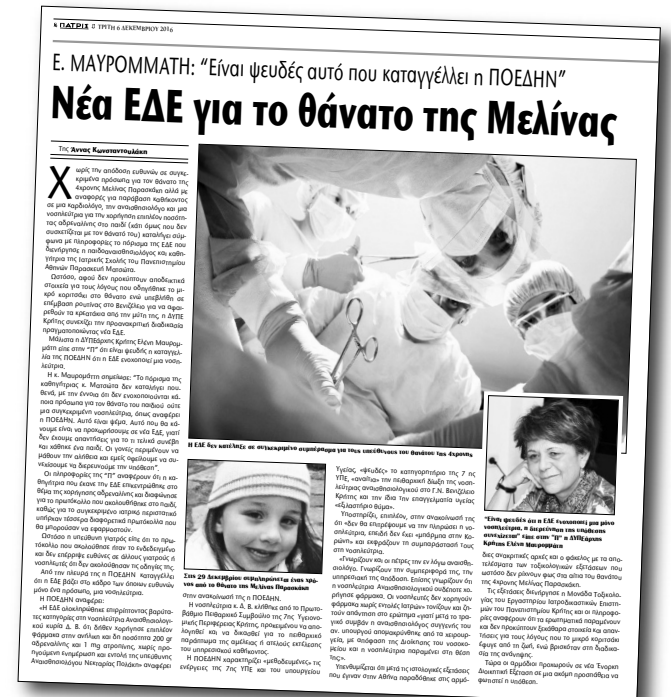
6 ΠΑΤΡΙΣ ΤΡΙΤΗ 6 ΔΕΚΕΜΒΡΙΟΥ 2016

Ε. ΜΑΥΡΟΜΜΑΤΗ: "Είναι ψευδές αυτό που καταγγέλλει η ΠΟΕΔΗΝ"

Νέα ΕΔΕ για το θάνατο της Μελίνας

Της Άννας Κωνσταντουλάκη

Χωρίς την απόδοση ευθυνών σε συγκεκριμένα πρόσωπα για τον θάνατο της 4χρονης Μελίνας Παρασκάκη αλλά με αναφορές για παράβαση καθήκοντος σε μια καρδιολόγο, την αναισθησιολόγο και μια νοσηλεύτρια για την χορήγηση επιπλέον ποσότητας αδρεναλίνης στο παιδί (κάτι όμως που δεν συσχετίζεται με τον θάνατο του) καταλήγει σύμφωνα με πληροφορίες το πόρισμα της ΕΔΕ που διενήργησε η παιδοαναισθησιολόγος και καθηγήτρια της Ιατρικής Σχολής του Πανεπιστημίου Αθηνών Παρασκευή Ματσώτα.

Ωστόσο, αφού δεν προκύπτουν αποδεικτικά στοιχεία για τους λόγους που οδήγησαν το μικρό κοριτσάκι στο θάνατο ενώ υπεβλήθη σε επέμβαση ρουτίνας στο Βενιζέλειο για να θεραπεύσει τα κρεατάκια από την μύτη της, η ΔΥΠΕ Κρήτης συνεχίζει την προανακριτική διαδικασία πραγματοποιώντας νέα ΕΔΕ.

Μάλιστα η ΔΥΠΕάρχης Κρήτης Ελένη Μαυρομμάτη είπε στην "Π" ότι είναι ψευδής η καταγγελία της ΠΟΕΔΗΝ ότι η ΕΔΕ ενοχοποιεί μια νοσηλεύτρια.

Η κ. Μαυρομμάτη σημειώνει: "Το πόρισμα της καθηγήτριας κ. Ματσώτα δεν καταλήγει πουθενά, με την έννοια ότι δεν ενοχοποιούνται κάποια πρόσωπα για τον θάνατο του παιδιού ούτε μια συγκεκριμένη νοσηλεύτρια, όπως αναφέρει η ΠΟΕΔΗΝ. Αυτό είναι ψέμα. Αυτό που θα κάνουμε είναι να προχωρήσουμε σε νέα ΕΔΕ, γιατί δεν έχουμε απαντήσεις για το τι τελικά συνέβη και χάθηκε ένα παιδί. Οι γονείς περιμένουν να μάθουν την αλήθεια και εμείς οφείλουμε να συνεχίσουμε τη διερεύνησε την υπόθεσης".

Οι πληροφορίες της "Π" αναφέρουν ότι η καθηγήτρια που έκανε την ΕΔΕ επικεντρώθηκε στο θέμα της χορήγησης αδρεναλίνης και διαφώνησε για το πρωτόκολλο που ακολουθήθηκε στο παιδί, καθώς για το συγκεκριμένο ιατρικό περιστατικό υπάρχουν τέσσερα διαφορετικά πρωτόκολλα που θα μπορούσαν να εφαρμοστούν.

Ωστόσο ο υπεύθυνος γιατρός είπε ότι το πρωτόκολλο που ακολούθησε ήταν το ενδεδειγμένο και δεν επιρρίπτει ευθύνες σε άλλους γιατρούς ή νοσηλευτές ότι δεν ακολούθησαν τις οδηγίες της.

Από την πλευρά της η ΠΟΕΔΗΝ καταγγέλλει ότι η ΕΔΕ βάζει στο κάδρο των ένοχων ευθυνών μόνο ένα πρόσωπο, μια νοσηλεύτρια.

Η ΠΟΕΔΗΝ αναφέρει:

«Η ΕΔΕ ολοκληρώθηκε επιρρίπτοντας βαρύτατες κατηγορίες στη νοσηλεύτρια Αναισθησιολογικού κυρία Δ. Β. ότι διέθεσε λανθασμένα φάρμακα στην αντίληψη και δη ποσότητα 200 gr αδρεναλίνης και 1 mg ατροπίνης, ενώς προηγουμένη ενημέρωση και εντολή της υπεύθυνης Αναισθησιολόγου Νεκταρίας Πολάκη» αναφέρει

Η ΕΔΕ δεν κατέληξε σε συγκεκριμένο συμπέρασμα για τους υπεύθυνους του θανάτου της 4χρονης

Στις 29 Δεκεμβρίου συμπληρώνεται ένας χρόνος από το θάνατο της Μελίνας Παρασκάκη

στην ανακοίνωσή της η ΠΟΕΔΗΝ.

Η νοσηλεύτρια κ. Δ. Β. κλήθηκε από το Πρωτοβάθμιο Πειθαρχικό Συμβούλιο της 7ης Υγειονομικής Περιφέρειας Κρήτης προκειμένου να απολογηθεί και να δικαστεί για το πειθαρχικό παράπτωμα της αμέλειας ή απειθούς εκτέλεσης του υπηρεσιακού καθήκοντος.

Η ΠΟΕΔΗΝ χαρακτηρίζει «μεθοδευμένες» τις ενέργειες της 7ης ΥΠΕ και του υπουργείου

Υγείας, «ψευδές» το κατηγορητήριο της 7 ης ΥΠΕ, «αναίτια» την πειθαρχική δίωξη της νοσηλεύτριας αναισθησιολογικού στο Γ.Ν. Βενιζέλειο Κρήτης και την ίδια την επαγγελματία υγείας «εξιλαστήριο θύμα».

Υπογραμμίζει επιπλέον, στην ανακοίνωσή της ότι «δεν θα επιτρέψουμε να την πληρώσει η νοσηλεύτρια, επειδή δεν έχει «μπάρμπα στην Κορώνη» και εκφράζουμε τη συμπαράστασή τους στη νοσηλεύτρια.

«Γνωρίζουν και οι πέτρες την εν λόγω αναισθησιολόγο. Γνωρίζουμε την συμπεριφορά της, την υπηρεσιακή της απόδοση. Επίσης γνωρίζουν ότι η νοσηλεύτρια Αναισθησιολογικού αυξάνεται κορίγησε φάρμακα. Οι νοσηλευτές δεν χορηγούν φάρμακα χωρίς εντολές ιατρών» τονίζουν και ζητούν απάντηση στο ερώτημα «γιατί μετά το τραγικό συμβάν η αναισθησιολόγος συγγενής του αν. υπουργού απομακρύνθηκε από το χειρουργείο, με απόφαση της Διοίκησης του νοσοκομείου και η νοσηλεύτρια παραμένει στα θέση της».

Υπενθυμίζεται ότι μετά τις ιστολογικές εξετάσεις που έγιναν στην Αθήνα παραδόθηκε στις αρμόδιες ανακριτικές αρχές και ο φάκελος με τα αποτελέσματα των τοξικολογικών εξετάσεων που ματσάτο δεν ρίχνουν φως στα αίτια του θανάτου της 4χρονης Μελίνας Παρασκάκη.

Τις εξετάσεις διενήργησε η Μονάδα Τοξικολογίας του Εργαστηρίου Ιατροδικαστικών Επιστημών του Πανεπιστημίου Κρήτης και οι πληροφορίες αναφέρουν ότι τα ερωτηματικά παραμένουν και δεν προκύπτουν ξεκάθαρα στοιχεία και απαντήσεις για τους λόγους που το μικρό κοριτσάκι έφυγε από τη ζωή, ενώ βρισκόταν στη διαδικασία της ανάνηψης.

Τώρα οι αρμόδιοι προχωρούν σε νέα Ένορκη Διοικητική Εξέταση σε μια ακόμη προσπάθεια να φωτιστεί η υπόθεση.

"Είναι ψευδές ότι η ΕΔΕ ενοχοποιεί μια μόνο νοσηλεύτρια, η διερεύνηση της υπόθεσης συνεχίζεται" είπε στην "Π" η ΔΥΠΕάρχης Κρήτης Ελένη Μαυρομμάτη